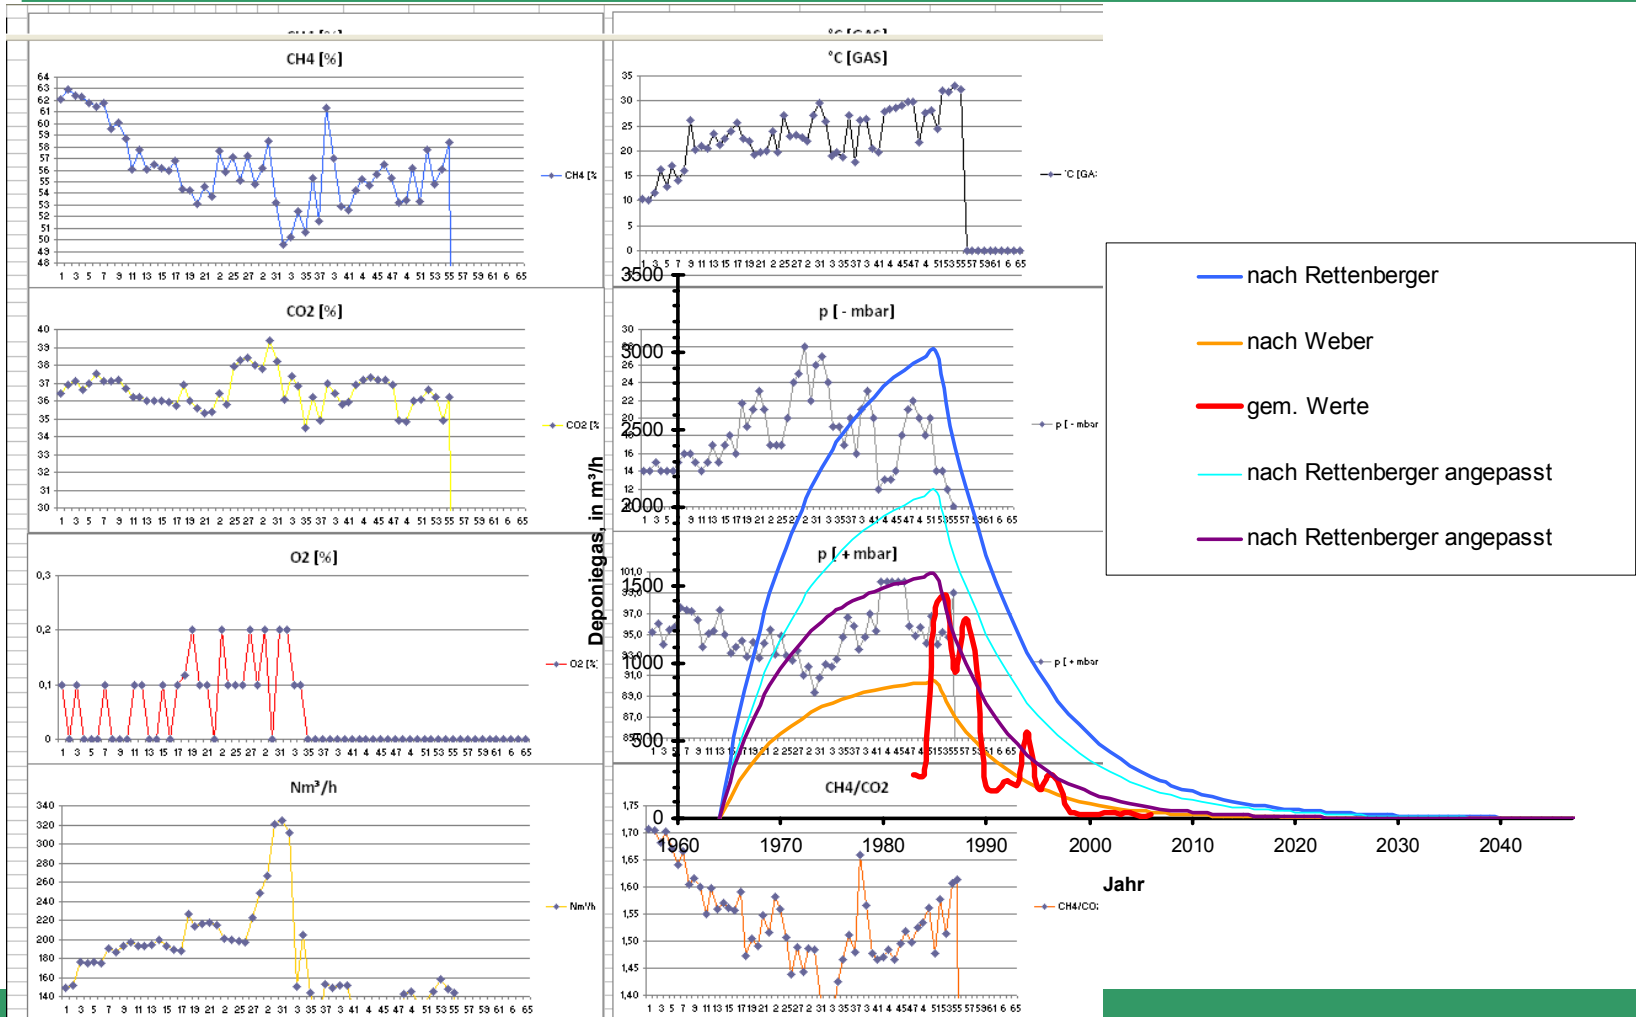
CH4 [%]

64 63 62 61 60 59 58 57 56 55 54 53 52 51 50 49 48

1 3 5 7 9 11 13 15 17 19 21 2 25 27 2 31 3 35 37 3 41 4 45 47 4 51 53 55 57 59 61 6 65

CH4 [%

°C [GAS]

35 30 25 20 15 10 5 0

°C [GA:

CO2 [%]

40 39 38 37 36 35 34 33 32 31 30

CO2 [%

p [ - mbar]

30 28 26 24 22 20 18 16 14 12

p [ - mbar

O2 [%]

0,3 0,2 0,1 0

O2 [%

p [ + mbar]

101,0 99,0 97,0 95,0 93,0 91,0 89,0 87,0 85,0

p [ + mbar

Nm³/h

340 320 300 280 260 240 220 200 180 160 140

Nm³/h

CH4/CO2

1,75 1,70 1,65 1,60 1,55 1,50 1,45 1,40

CH4/CO2

3500 3000 2500 2000 1500 1000 500 0

Deponiegas, in m³/h

1960 1970 1980 1990 2000 2010 2020 2030 2040

Jahr

nach Rettenberger

nach Weber

gem. Werte

nach Rettenberger angepasst

nach Rettenberger angepasst